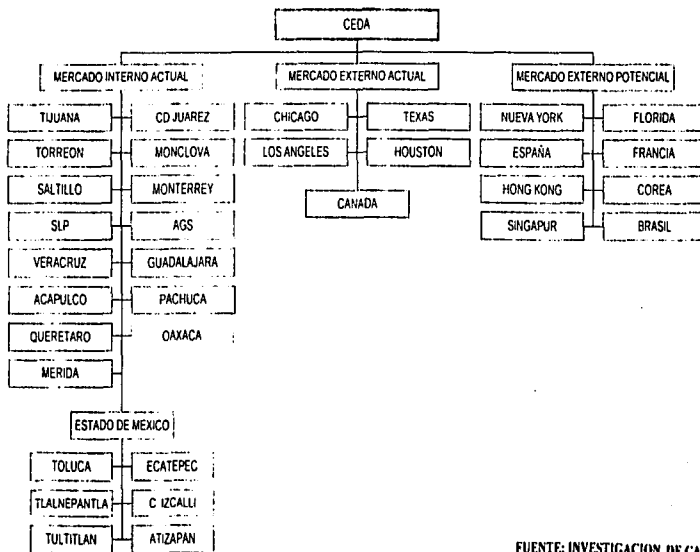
CEDA

MERCADO INTERNO ACTUAL

TIJUANA
CD JUAREZ
TORREON
MONCLOVA
SALTILLO
MONTERREY
SLP
AGS
VERACRUZ
GUADALAJARA
ACAPULCO
PACHUCA
QUERETARO
OAXACA
MERIDA

ESTADO DE MEXICO

TOLUCA
ECATEPEC
TLALNEPANTLA
C IZCALLI
TULTITLAN
ATIZAPAN

MERCADO EXTERNO ACTUAL

CHICAGO
TEXAS
LOS ANGELES
HOUSTON
CANADA

MERCADO EXTERNO POTENCIAL

NUEVA YORK
FLORIDA
ESPAÑA
FRANCIA
HONG KONG
COREA
SINGAPUR
BRASIL

FUENTE: INVESTIGACION DE CA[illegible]